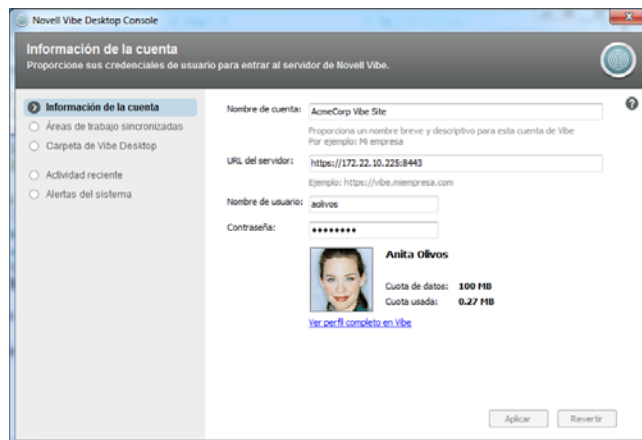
Novell Vibe Desktop Console

Información de la cuenta
Proporcione sus credenciales de usuario para entrar al servidor de Novell Vibe.

Información de la cuenta
Áreas de trabajo sincronizadas
Carpeta de Vibe Desktop
Actividad reciente
Alertas del sistema

Nombre de cuenta: AcmeCorp Vibe Site
Proporciona un nombre breve y descriptivo para esta cuenta de Vibe
Por ejemplo: Mi empresa

URL del servidor: https://172.22.10.225:8443
Ejemplo: https://vibe.miempresa.com

Nombre de usuario: aolivos

Contraseña: ••••••••

Anita Olivos
Cuota de datos: 100 MB
Cuota usada: 0.27 MB

Ver perfil completo en Vibe

Aplicar
Revertir